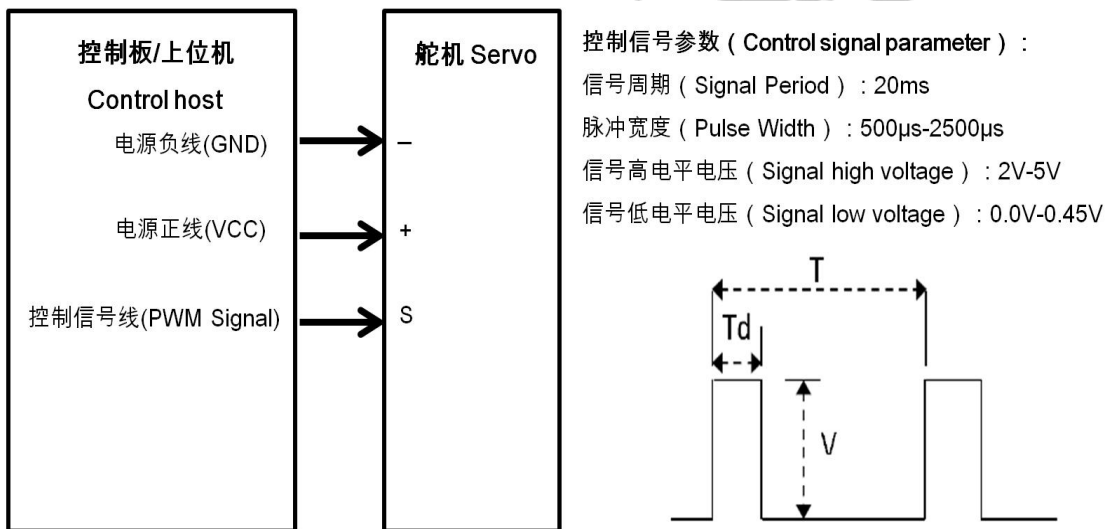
控制板/上位机
Control host

电源负线(GND)

电源正线(VCC)

控制信号线(PWM Signal)

舵机 Servo

–

+

S

控制信号参数（Control signal parameter）：
信号周期（Signal Period）：20ms
脉冲宽度（Pulse Width）：500μs-2500μs
信号高电平电压（Signal high voltage）：2V-5V
信号低电平电压（Signal low voltage）：0.0V-0.45V

T

Td

V